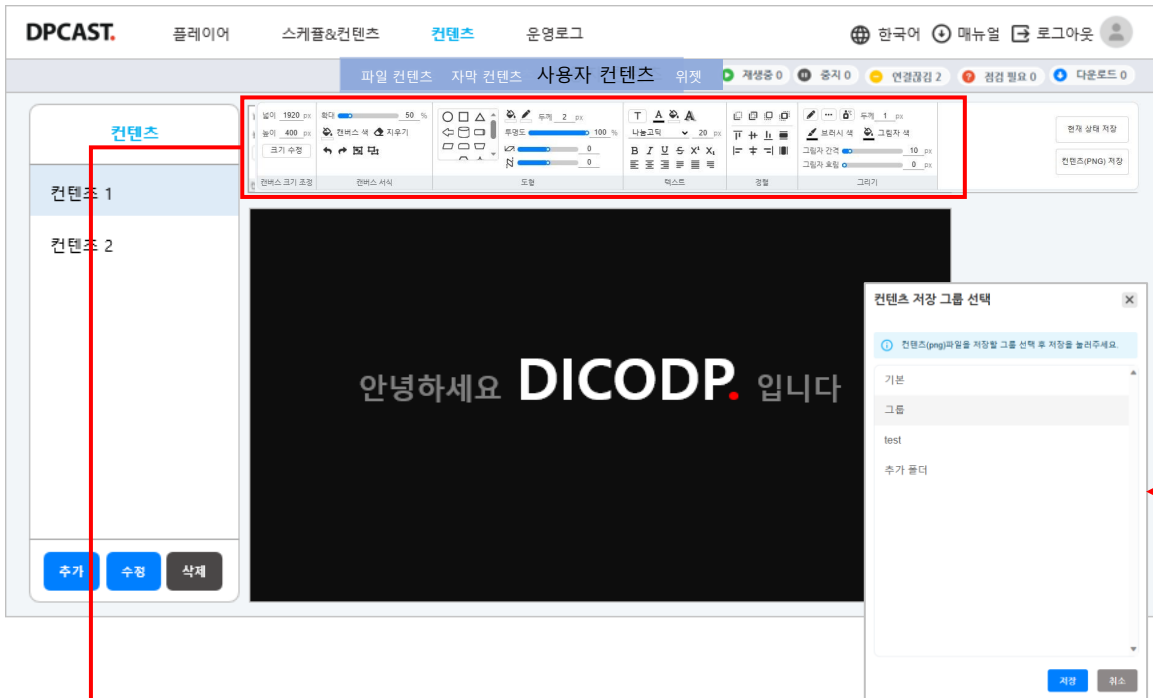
DPCAST. 플레이어 스케쥴&컨텐츠 컨텐츠 운영로그 한국어 매뉴얼 로그아웃

파일 컨텐츠 자막 컨텐츠 사용자 컨텐츠 위젯 재생중 0 중지 0 연결끊김 2 점검 필요 0 다운로드 0

컨텐츠

컨텐츠 1

컨텐츠 2

추가 수정 삭제

넓이 1920 px
높이 400 px
크기 수정
캔버스 크기 조정

확대 50 %
캔버스 색 지우기
캔버스 서식

두께 2 px
투명도 100 %
0
0
도형

나눔고딕 20 px
B I U S X¹ X₁
텍스트

정렬

두께 1 px
브러시 색 그림자 색
그림자 간격 10 px
그림자 흐림 0 px
그리기

현재 상태 저장
컨텐츠(PNG) 저장

안녕하세요 DICODP. 입니다

컨텐츠 저장 그룹 선택

컨텐츠(png)파일을 저장할 그룹 선택 후 저장을 눌러주세요.

기본
그룹
test
추가 폴더

저장 취소